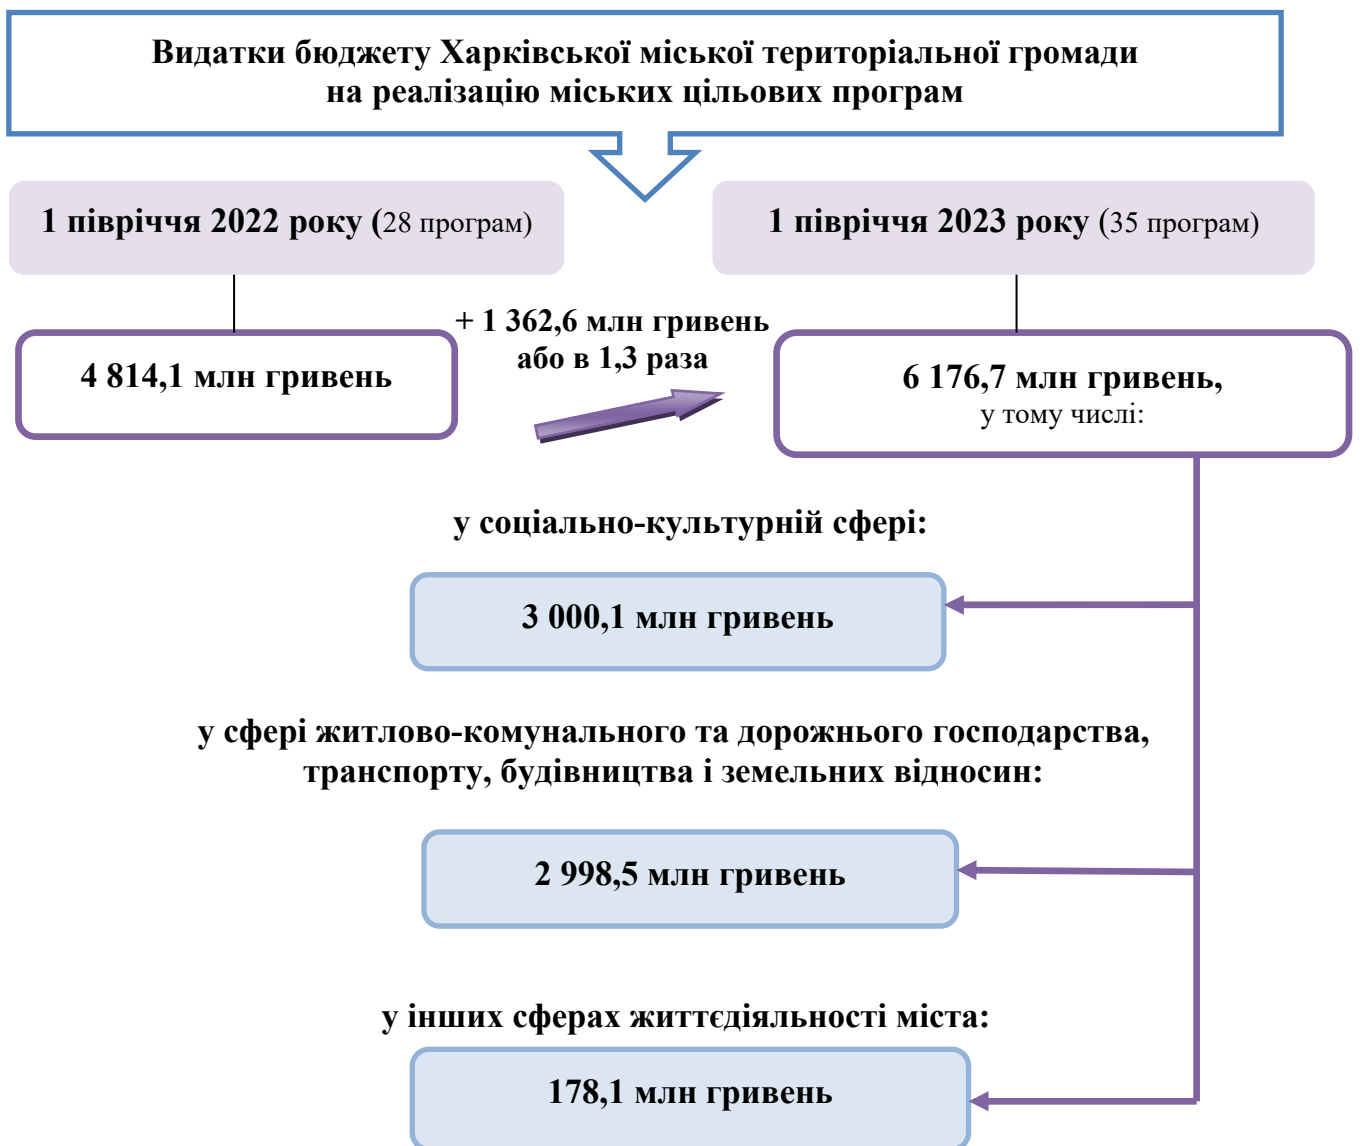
Видатки бюджету Харківської міської територіальної громади на реалізацію міських цільових програм

1 півріччя 2022 року (28 програм)

1 півріччя 2023 року (35 програм)

4 814,1 млн гривень

+ 1 362,6 млн гривень або в 1,3 раза

6 176,7 млн гривень, у тому числі:

у соціально-культурній сфері:

3 000,1 млн гривень

у сфері житлово-комунального та дорожнього господарства, транспорту, будівництва і земельних відносин:

2 998,5 млн гривень

у інших сферах життєдіяльності міста:

178,1 млн гривень